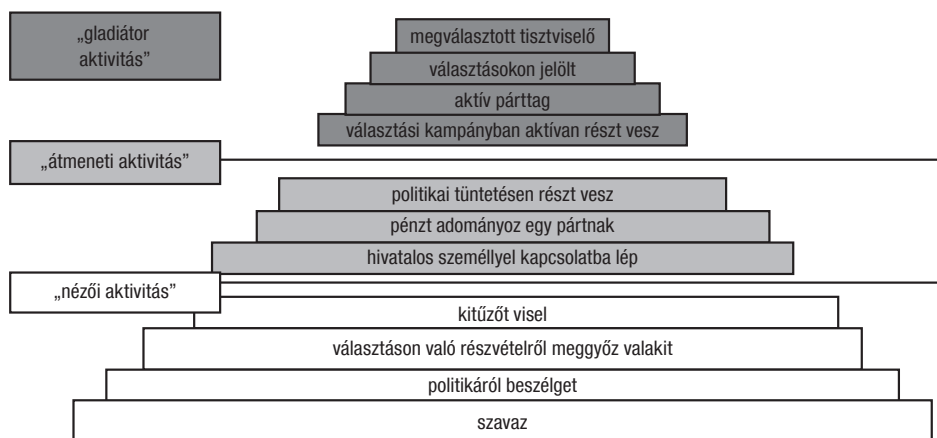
„gladiátor aktivitás"

megválasztott tisztviselő
választásokon jelölt
aktív párttag
választási kampányban aktívan részt vesz

„átmeneti aktivitás"

politikai tüntetésen részt vesz
pénzt adományoz egy pártnak
hivatalos személlyel kapcsolatba lép

„nézői aktivitás"

kitűzőt visel
választáson való részvételről meggyőz valakit
politikáról beszélget
szavaz